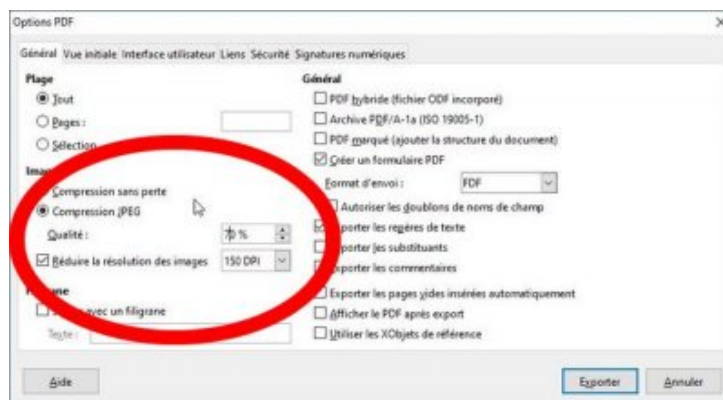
Options PDF

Général | Vue initiale | Interface utilisateur | Liens | Sécurité | Signatures numériques

Plage

Tout

Pages :

Sélection

Ima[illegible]

Compression sans perte

Compression JPEG

Qualité : 70 %

Réduire la résolution des images 150 DPI

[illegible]e

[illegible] avec un filigrane

Texte :

Général

PDF hybride (fichier ODF incorporé)

Archive PDF/A-1a (ISO 19005-1)

PDF marqué (ajouter la structure du document)

Créer un formulaire PDF

Format d'envoi : FDF

Autoriser les doublons de noms de champ

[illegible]porter les repères de texte

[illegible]porter les substituants

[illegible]xporter les commentaires

Exporter les pages vides insérées automatiquement

Afficher le PDF après export

Utiliser les XObjets de référence

Aide

Exporter

Annuler